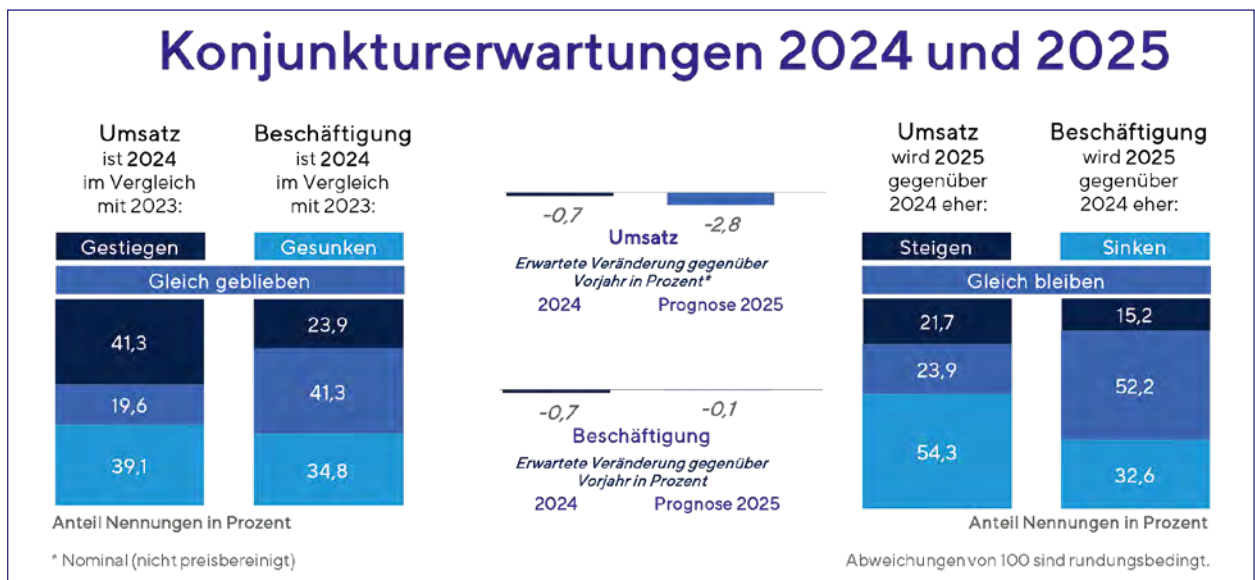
Konjunkturerwartungen 2024 und 2025

Umsatz ist 2024 im Vergleich mit 2023:

Beschäftigung ist 2024 im Vergleich mit 2023:

Gestiegen

Gesunken

Gleich geblieben

41,3

19,6

39,1

23,9

41,3

34,8

Anteil Nennungen in Prozent

-0,7

-2,8

Umsatz

Erwartete Veränderung gegenüber Vorjahr in Prozent*

2024

Prognose 2025

-0,7

-0,1

Beschäftigung

Erwartete Veränderung gegenüber Vorjahr in Prozent

2024

Prognose 2025

Umsatz wird 2025 gegenüber 2024 eher:

Beschäftigung wird 2025 gegenüber 2024 eher:

Steigen

Sinken

Gleich bleiben

21,7

23,9

54,3

15,2

52,2

32,6

Anteil Nennungen in Prozent

* Nominal (nicht preisbereinigt)

Abweichungen von 100 sind rundungsbedingt.